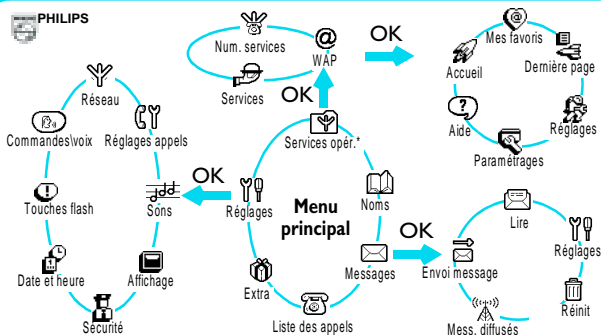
PHILIPS

Num. services

Services

WAP

OK

Mes favoris

Accueil

Dernière page

Aide

Réglages

Paramètrages

Réseau

Commandes\voix

Réglages appels

OK

Touches flash

Sons

Réglages

Services opér.*

Noms

Menu principal

Date et heure

Affichage

Extra

Messages

OK

Envoi message

Lire

Réglages

Réinit

Sécurité

Liste des appels

Mess. diffusés